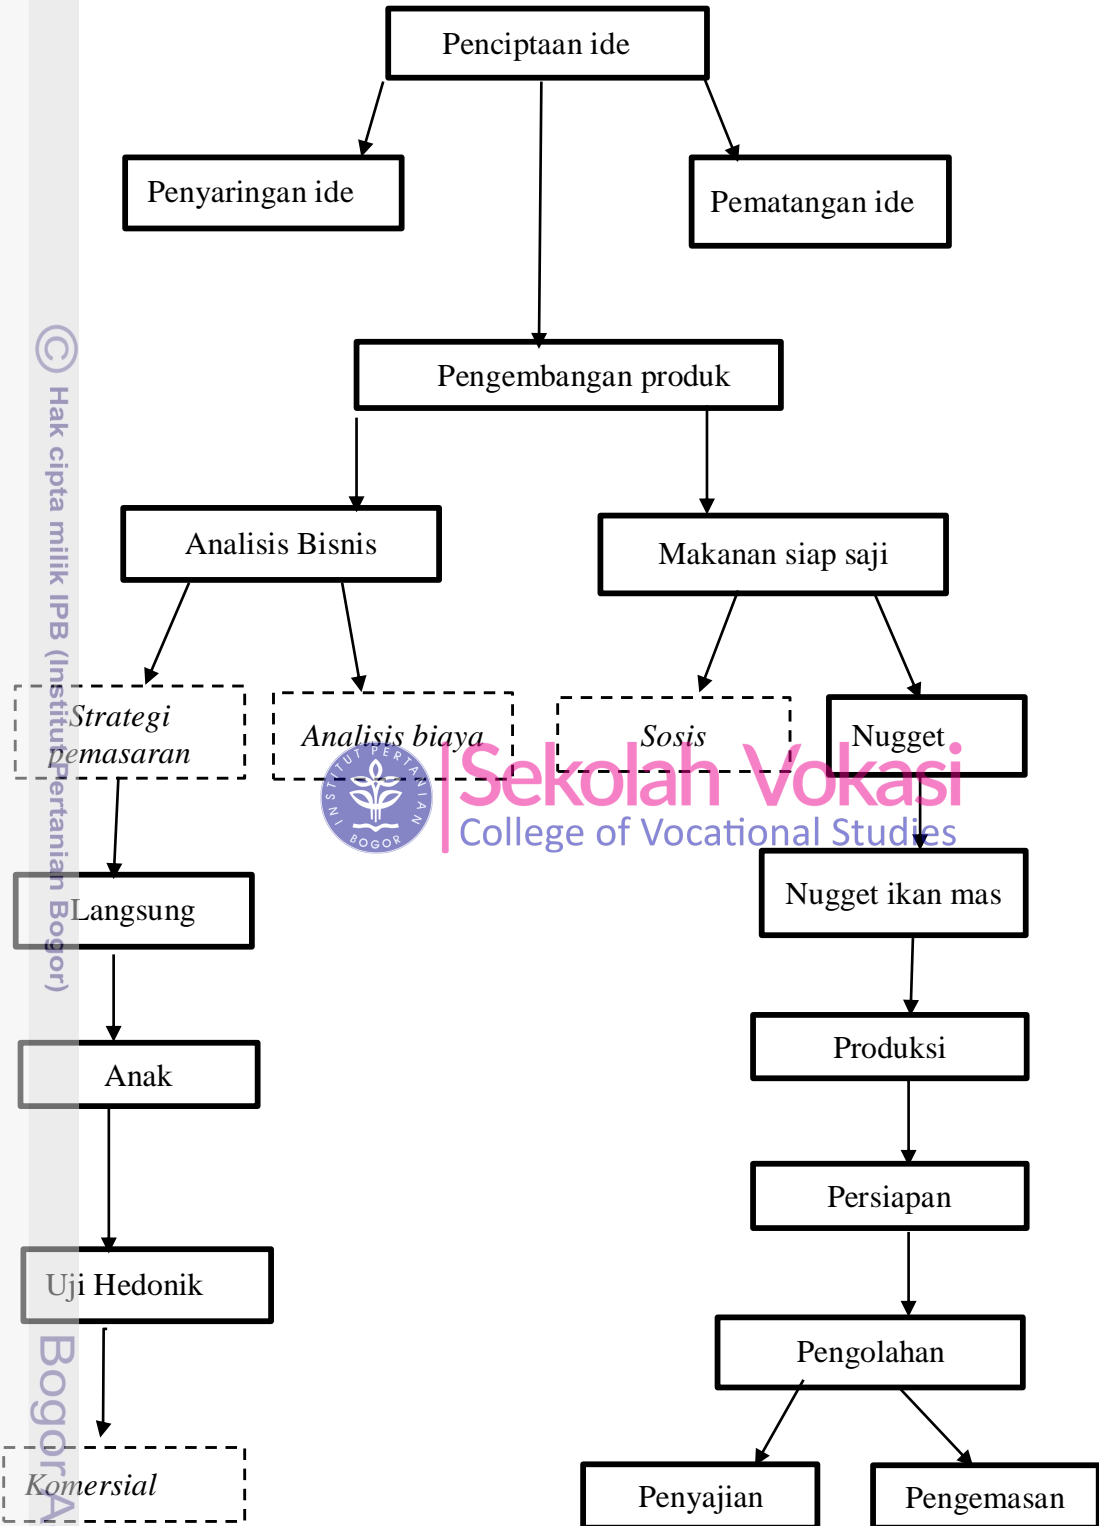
Penciptaan ide

Penyaringan ide

Pematangan ide

Pengembangan produk

Analisis Bisnis

Makanan siap saji

Strategi pemasaran

Analisis biaya

Sosis

Nugget

Langsung

Nugget ikan mas

Anak

Produksi

Persiapan

Uji Hedonik

Pengolahan

Komersial

Penyajian

Pengemasan

© Hak cipta milik IPB (Institut Pertanian Bogor)

Bogor A

INSTITUT PERTANIAN BOGOR

Sekolah Vokasi
College of Vocational Studies